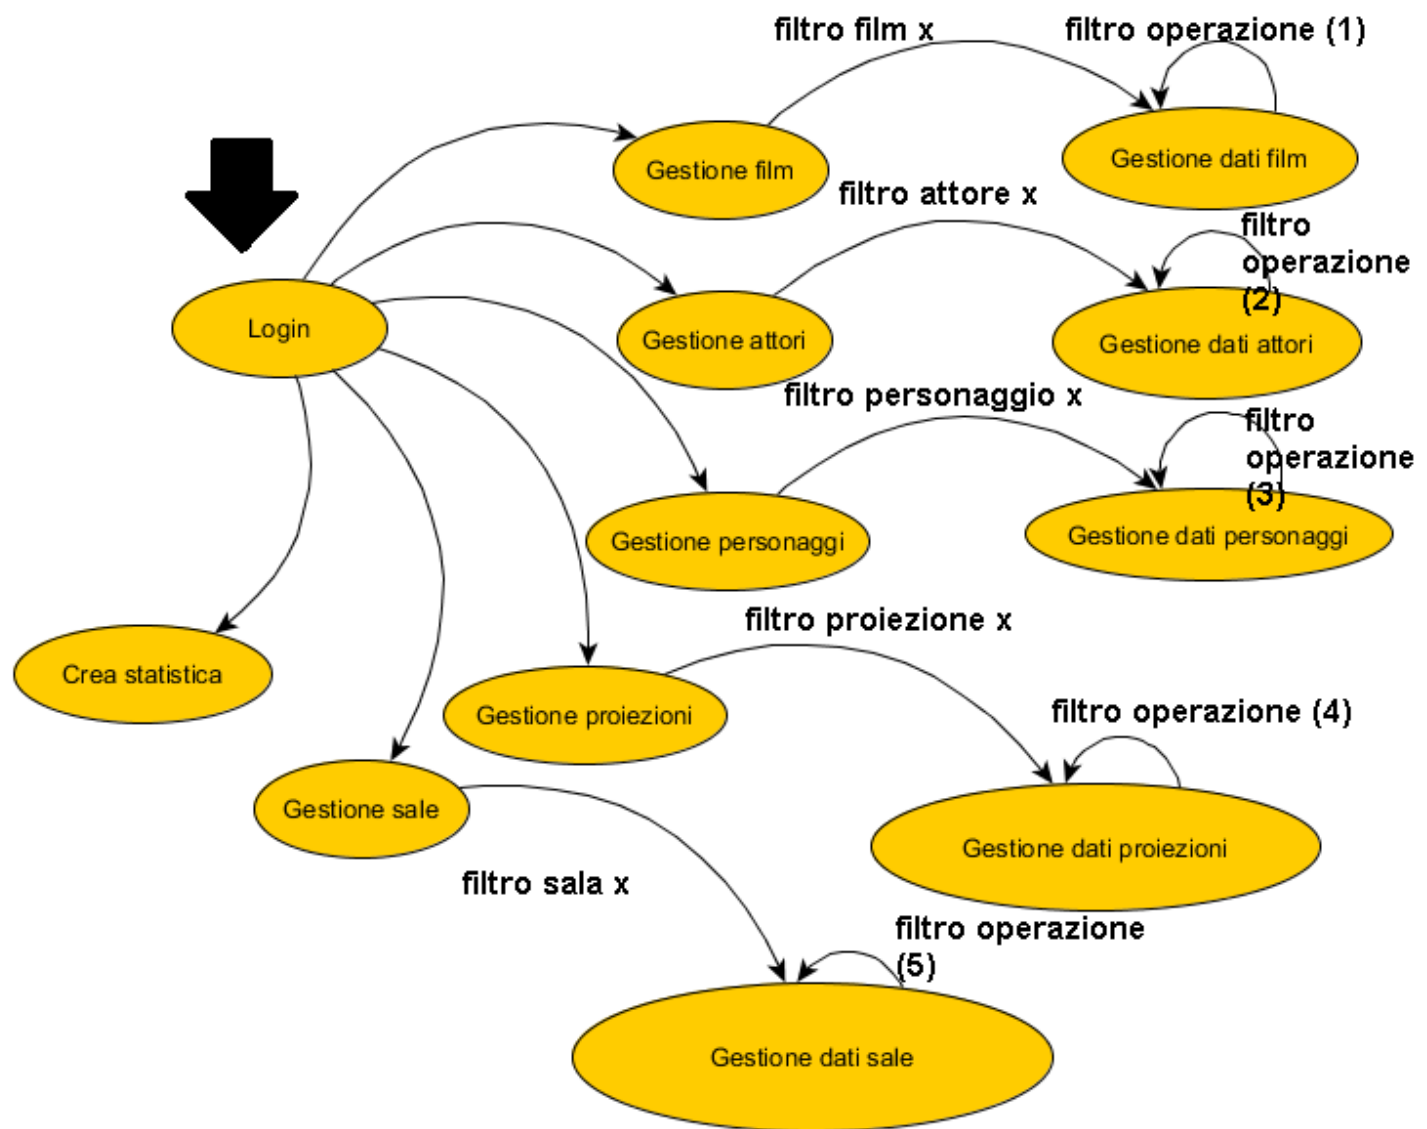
filtro film x

filtro operazione (1)

Gestione film

Gestione dati film

filtro attore x

filtro operazione (2)

Login

Gestione attori

Gestione dati attori

filtro personaggio x

filtro operazione (3)

Gestione personaggi

Gestione dati personaggi

filtro proiezione x

Crea statistica

Gestione proiezioni

filtro operazione (4)

Gestione sale

Gestione dati proiezioni

filtro sala x

filtro operazione (5)

Gestione dati sale